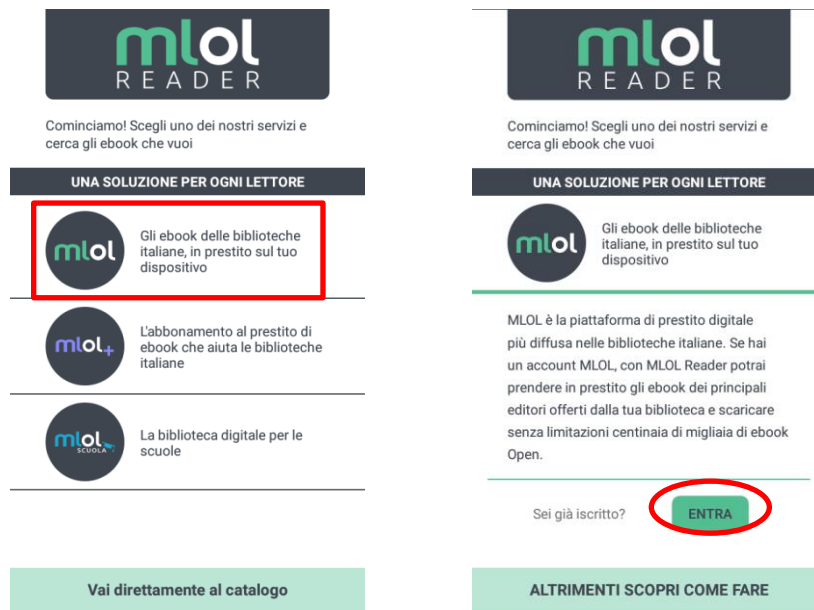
mlol
READER

Cominciamo! Scegli uno dei nostri servizi e cerca gli ebook che vuoi

UNA SOLUZIONE PER OGNI LETTORE

mlol

Gli ebook delle biblioteche italiane, in prestito sul tuo dispositivo

mlol+

L'abbonamento al prestito di ebook che aiuta le biblioteche italiane

mlol SCUOLA

La biblioteca digitale per le scuole

Vai direttamente al catalogo

mlol
READER

Cominciamo! Scegli uno dei nostri servizi e cerca gli ebook che vuoi

UNA SOLUZIONE PER OGNI LETTORE

mlol

Gli ebook delle biblioteche italiane, in prestito sul tuo dispositivo

MLOL è la piattaforma di prestito digitale più diffusa nelle biblioteche italiane. Se hai un account MLOL, con MLOL Reader potrai prendere in prestito gli ebook dei principali editori offerti dalla tua biblioteca e scaricare senza limitazioni centinaia di migliaia di ebook Open.

Sei già iscritto? ENTRA

ALTRIMENTI SCOPRI COME FARE